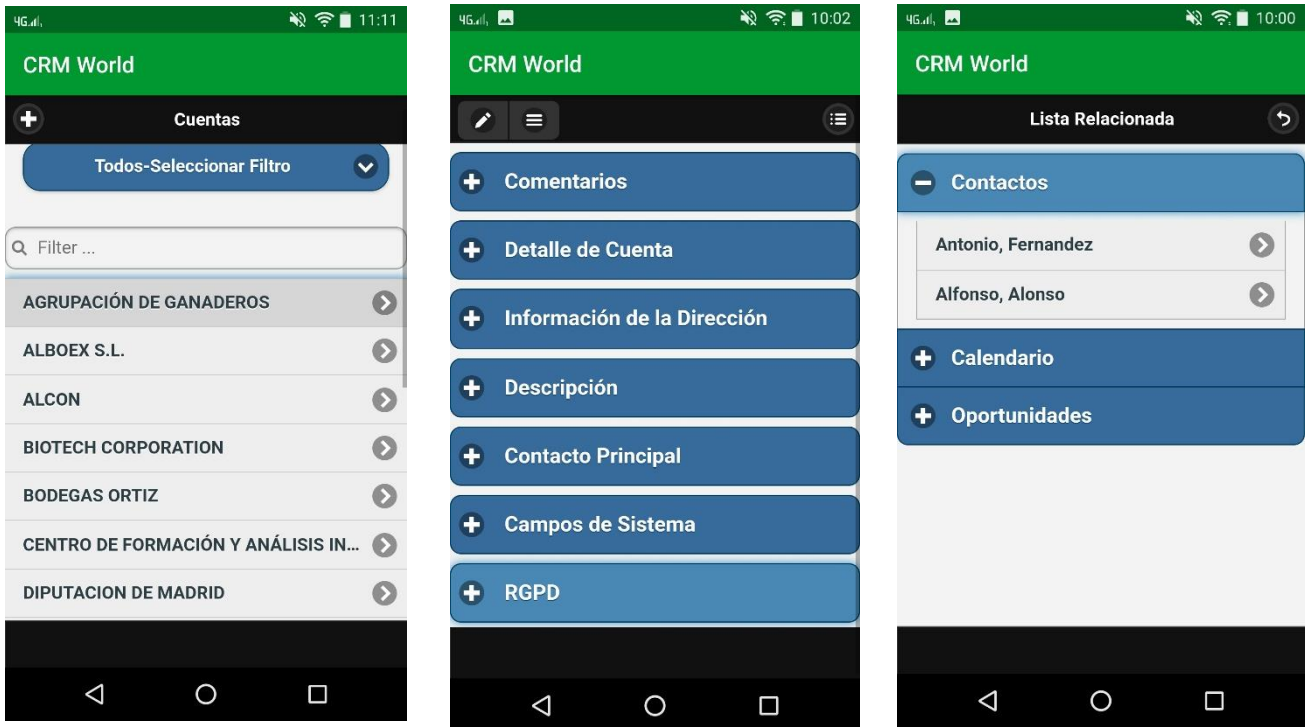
4G 11:11

CRM World

Cuentas

Todos-Seleccionar Filtro

Filter ...

AGRUPACIÓN DE GANADEROS

ALBOEX S.L.

ALCON

BIOTECH CORPORATION

BODEGAS ORTIZ

CENTRO DE FORMACIÓN Y ANÁLISIS IN...

DIPUTACION DE MADRID

4G 10:02

CRM World

Comentarios

Detalle de Cuenta

Información de la Dirección

Descripción

Contacto Principal

Campos de Sistema

RGPD

4G 10:00

CRM World

Lista Relacionada

Contactos

Antonio, Fernandez

Alfonso, Alonso

Calendario

Oportunidades